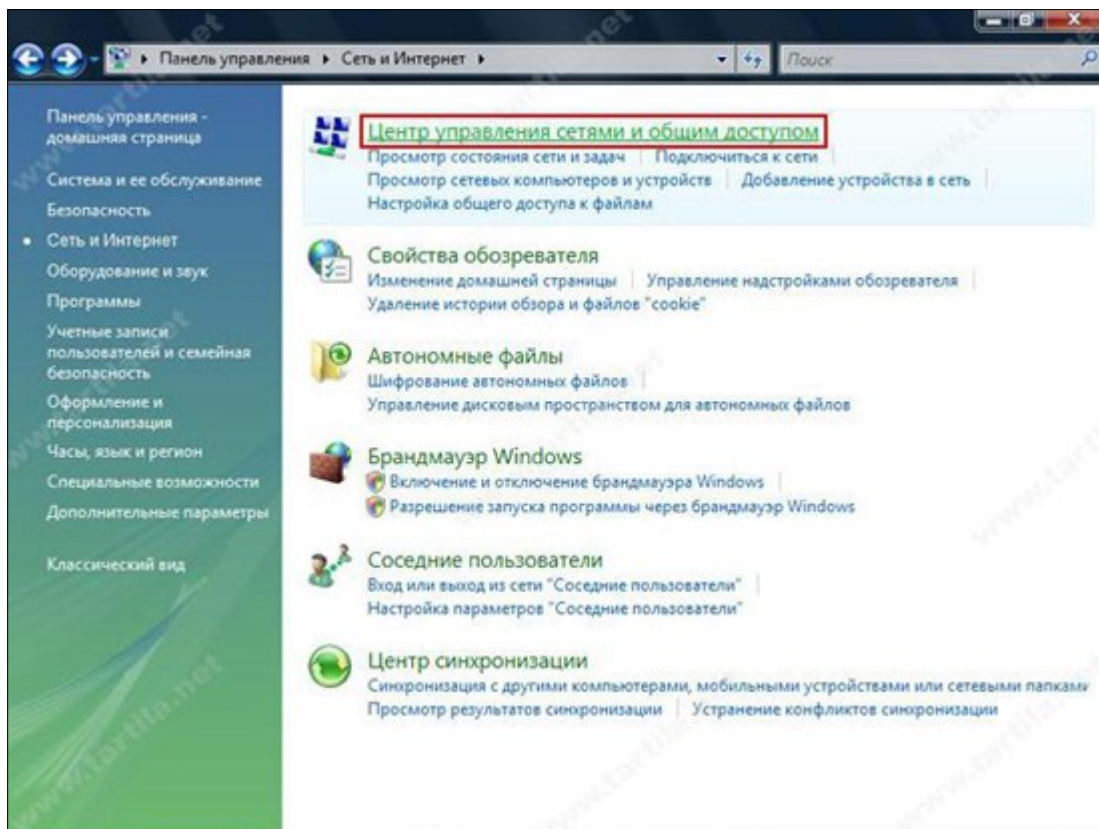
▸ Панель управления ▸ Сеть и Интернет ▸

Поиск

Панель управления - домашняя страница

Система и ее обслуживание

Безопасность

Сеть и Интернет

Оборудование и звук

Программы

Учетные записи пользователей и семейная безопасность

Оформление и персонализация

Часы, язык и регион

Специальные возможности

Дополнительные параметры

Классический вид

Центр управления сетями и общим доступом

Просмотр состояния сети и задач | Подключиться к сети

Просмотр сетевых компьютеров и устройств | Добавление устройства в сеть

Настройка общего доступа к файлам

Свойства обозревателя

Изменение домашней страницы | Управление надстройками обозревателя

Удаление истории обзора и файлов "cookie"

Автономные файлы

Шифрование автономных файлов

Управление дисковым пространством для автономных файлов

Брандмауэр Windows

Включение и отключение брандмауэра Windows

Разрешение запуска программы через брандмауэр Windows

Соседние пользователи

Вход или выход из сети "Соседние пользователи"

Настройка параметров "Соседние пользователи"

Центр синхронизации

Синхронизация с другими компьютерами, мобильными устройствами или сетевыми папками

Просмотр результатов синхронизации | Устранение конфликтов синхронизации

www.tartila.net